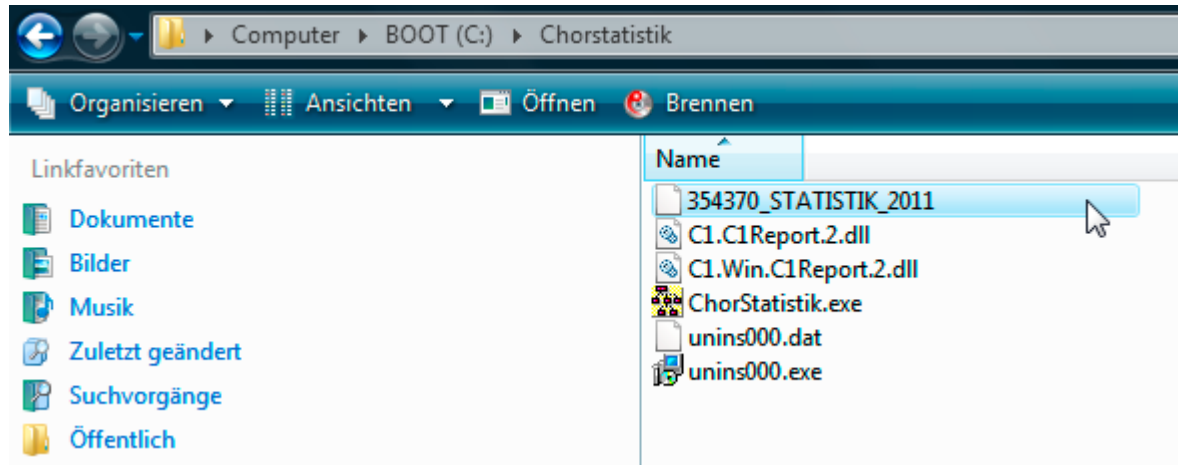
Computer ▸ BOOT (C:) ▸ Chorstatistik

Organisieren Ansichten Öffnen Brennen

Linkfavoriten

Dokumente
Bilder
Musik
Zuletzt geändert
Suchvorgänge
Öffentlich

Name

354370_STATISTIK_2011
C1.C1Report.2.dll
C1.Win.C1Report.2.dll
ChorStatistik.exe
unins000.dat
unins000.exe